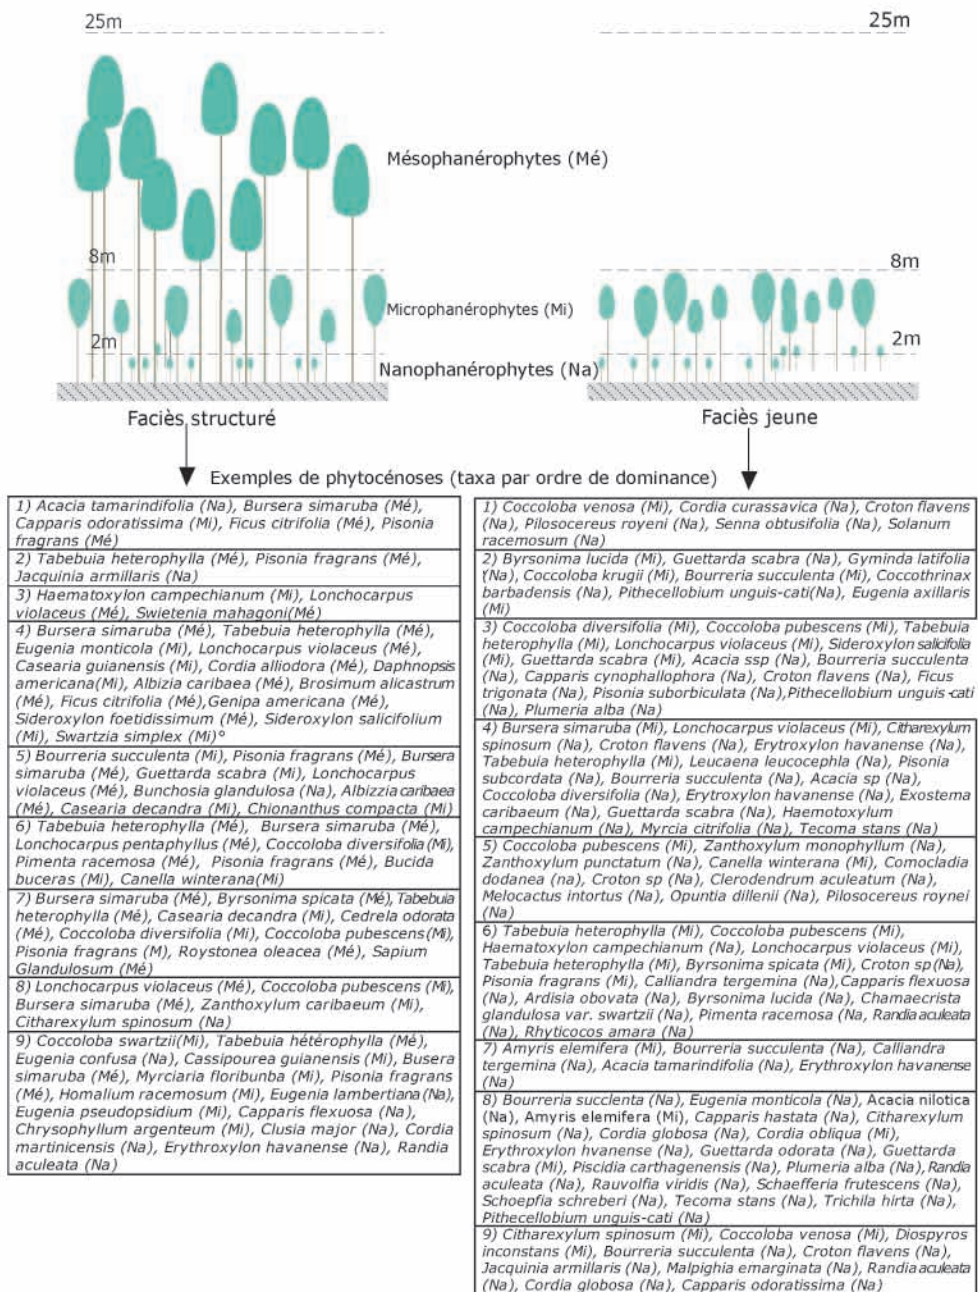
25m

25m

Mésophanérophytes (Mé)

8m

8m

Microphanérophytes (Mi)

2m

2m

Nanophanérophytes (Na)

Faciès structuré

Faciès jeune

Exemples de phytocénoses (taxa par ordre de dominance)

1) Acacia tamarindifolia (Na), Bursera simaruba (Mé), Capparis odoratissima (Mi), Ficus citrifolia (Mé), Pisonia fragrans (Mé)

2) Tabebuia heterophylla (Mé), Pisonia fragrans (Mé), Jacquinia armillaris (Na)

3) Haematoxylon campechianum (Mi), Lonchocarpus violaceus (Mé), Swietenia mahagoni(Mé)

4) Bursera simaruba (Mé), Tabebuia heterophylla (Mé), Eugenia monticola (Mi), Lonchocarpus violaceus (Mé), Casearia guianensis (Mi), Cordia alliodora (Mé), Daphnopsis americana(Mi), Albizzia caribaea (Mé), Brosimum alicastrum (Mé), Ficus citrifolia (Mé),Genipa americana (Mé), Sideroxylon foetidissimum (Mé), Sideroxylon salicifolium (Mi), Swartzia simplex (Mi)°

5) Bourreria succulenta (Mi), Pisonia fragrans (Mé), Bursera simaruba (Mé), Guettarda scabra (Mi), Lonchocarpus violaceus (Mé), Bunchosia glandulosa (Mi), Albizzia caribaea (Mé), Casearia decandra (Mi), Chionanthus compacta (Mi)

6) Tabebuia heterophylla (Mé), Bursera simaruba (Mé), Lonchocarpus pentaphyllus (Mé), Coccoloba diversifolia (Mi), Pimenta racemosa (Mé), Pisonia fragrans (Mé), Bucida buceras (Mi), Canella winterana(Mi)

7) Bursera simaruba (Mé), Byrsonima spicata (Mé), Tabebuia heterophylla (Mé), Casearia decandra (Mi), Cedrela odorata (Mé), Coccoloba diversifolia (Mi), Coccoloba pubescens(Mi), Pisonia fragrans (M), Roystonea oleacea (Mé), Sapium Glandulosum (Mé)

8) Lonchocarpus violaceus (Mé), Coccoloba pubescens (Mi), Bursera simaruba (Mé), Zanthoxylum caribaeum (Mi), Citharexylum spinosum (Na)

9) Coccoloba swartzii(Mi), Tabebuia hétérophylla (Mé), Eugenia confusa (Na), Cassipourea guianensis (Mi), Busera simaruba (Mé), Myrciaria floribunba (Mi), Pisonia fragrans (Mé), Homalium racemosum (Mi), Eugenia lambertiana (Na), Eugenia pseudopsidium (Mi), Capparis flexuosa (Na), Chrysophyllum argenteum (Mi), Clusia major (Na), Cordia martinicensis (Na), Erythroxylon havanense (Na), Randia aculeata (Na)

1) Coccoloba venosa (Mi), Cordia curassavica (Na), Croton flavens (Na), Pilosocereus royeni (Na), Senna obtusifolia (Na), Solanum racemosum (Na)

2) Byrsonima lucida (Mi), Guettarda scabra (Na), Gyminda latifolia (Na), Coccoloba krugii (Mi), Bourreria succulenta (Mi), Coccothrinax barbadensis (Na), Pithecellobium unguis-cati(Na), Eugenia axillaris (Mi)

3) Coccoloba diversifolia (Mi), Coccoloba pubescens (Mi), Tabebuia heterophylla (Mi), Lonchocarpus violaceus (Mi), Sideroxylon salicifolia (Mi), Guettarda scabra (Mi), Acacia ssp (Na), Bourreria succulenta (Na), Capparis cynophallophora (Na), Croton flavens (Na), Ficus trigonata (Na), Pisonia suborbiculata (Na),Pithecellobium unguis-cati (Na), Plumeria alba (Na)

4) Bursera simaruba (Mi), Lonchocarpus violaceus (Mi), Citharexylum spinosum (Na), Croton flavens (Na), Erytroxylon havanense (Na), Tabebuia heterophylla (Mi), Leucaena leucocephla (Na), Pisonia subcordata (Na), Bourreria succulenta (Na), Acacia sp (Na), Coccoloba diversifolia (Na), Erytroxylon havanense (Na), Exostema caribaeum (Na), Guettarda scabra (Na), Haemotoxylum campechianum (Na), Myrcia citrifolia (Na), Tecoma stans (Na)

5) Coccoloba pubescens (Mi), Zanthoxylum monophyllum (Na), Zanthoxylum punctatum (Na), Canella winterana (Mi), Comocladia dodanea (na), Croton sp (Na), Clerodendrum aculeatum (Na), Melocactus intortus (Na), Opuntia dillenii (Na), Pilosocereus roynei (Na)

6) Tabebuia heterophylla (Mé), Coccoloba pubescens (Mi), Haematoxylon campechianum (Na), Lonchocarpus violaceus (Mi), Tabebuia heterophylla (Mi), Byrsonima spicata (Mi), Croton sp(Na), Pisonia fragrans (Mi), Calliandra tergemina (Na),Capparis flexuosa (Na), Ardisia obovata (Na), Byrsonima lucida (Na), Chamaecrista glandulosa var. swartzii (Na), Pimenta racemosa (Na, Randia aculeata (Na), Rhyticocos amara (Na)

7) Amyris elemifera (Mi), Bourreria succulenta (Na), Calliandra tergemina (Na), Acacia tamarindifolia (Na), Erythroxylon havanense (Na)

8) Bourreria succlenta (Na), Eugenia monticola (Na), Acacia nilotica (Na), Amyris elemifera (Mi), Capparis hastata (Na), Citharexylum spinosum (Na), Cordia globosa (Na), Cordia obliqua (Mi), Erythroxylon hvanense (Na), Guettarda odorata (Na), Guettarda scabra (Mi), Piscidia carthagenensis (Na), Plumeria alba (Na), Randia aculeata (Na), Rauvolfia viridis (Na), Schaefferia frutescens (Na), Schoepfia schreberi (Na), Tecoma stans (Na), Trichila hirta (Na), Pithecellobium unguis-cati (Na)

9) Citharexylum spinosum (Mi), Coccoloba venosa (Mi), Diospyros inconstans (Mi), Bourreria succulenta (Na), Croton flavens (Na), Jacquinia armillaris (Na), Malpighia emarginata (Na), Randia aculeata (Na), Cordia globosa (Na), Capparis odoratissima (Na)